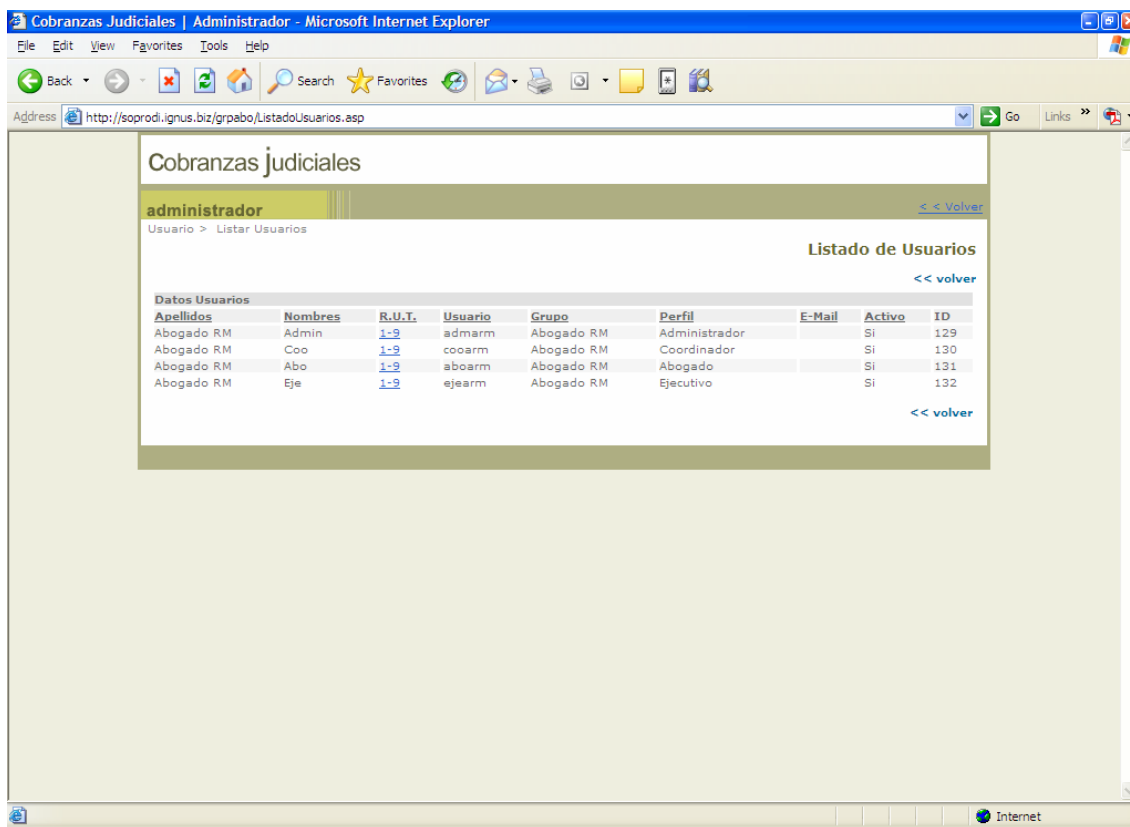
Cobranzas Judiciales | Administrador - Microsoft Internet Explorer

File Edit View Favorites Tools Help

Back Search Favorites

Address http://soprodi.ignus.biz/grpabo/ListadoUsuarios.asp Go Links

Cobranzas judiciales

administrador

< < Volver

Usuario > Listar Usuarios

Listado de Usuarios

<< volver

Datos Usuarios

| Apellidos | Nombres | R.U.T. | Usuario | Grupo | Perfil | E-Mail | Activo | ID |
|---|---|---|---|---|---|---|---|---|
| Abogado RM | Admin | 1-9 | admarm | Abogado RM | Administrador | | Si | 129 |
| Abogado RM | Coo | 1-9 | cooarm | Abogado RM | Coordinador | | Si | 130 |
| Abogado RM | Abo | 1-9 | aboarm | Abogado RM | Abogado | | Si | 131 |
| Abogado RM | Eje | 1-9 | ejearm | Abogado RM | Ejecutivo | | Si | 132 |

<< volver

Internet